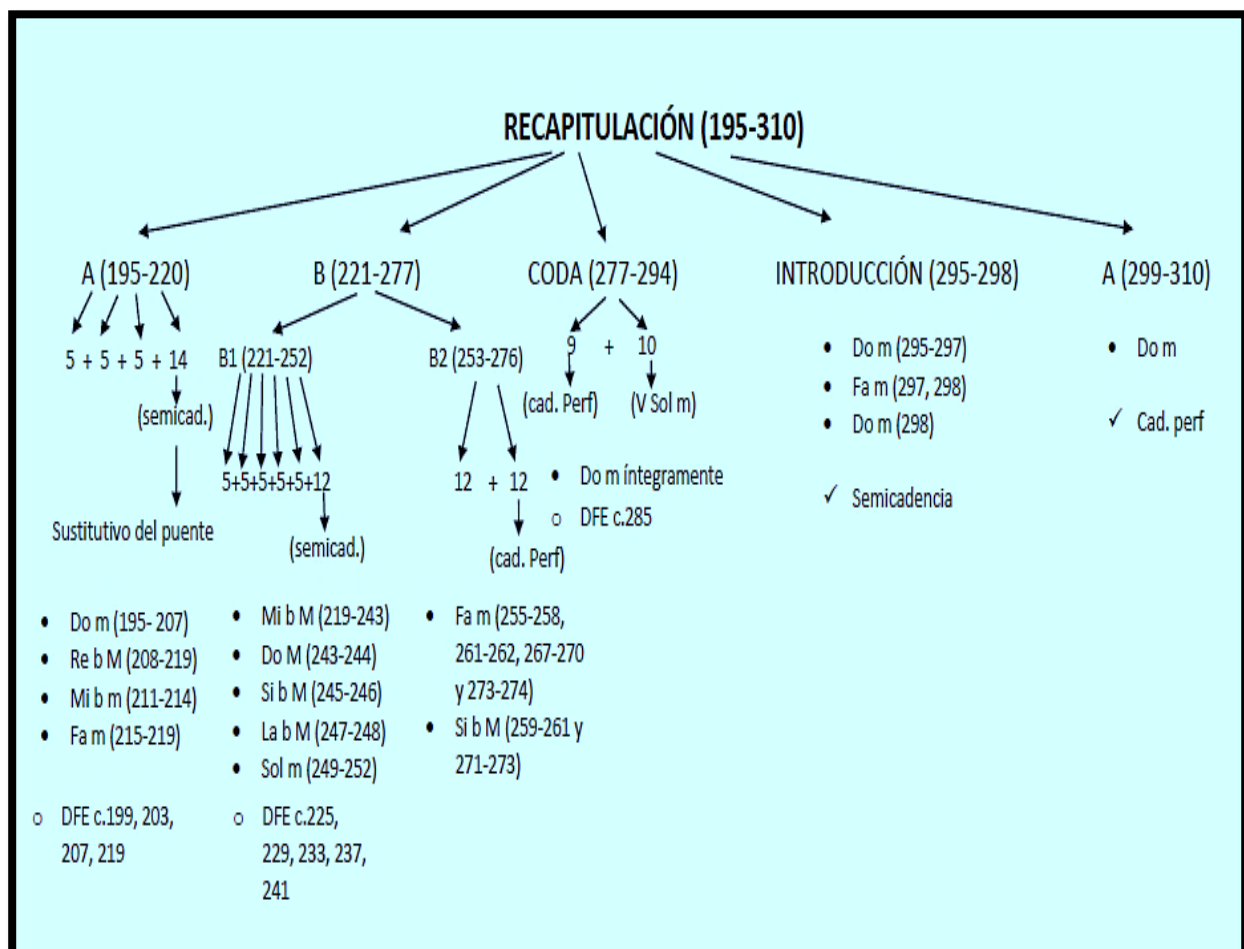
RECAPITULACIÓN (195-310)

A (195-220)

5 + 5 + 5 + 14

(semicad.)

Sustitutivo del puente

- Do m (195- 207)
- Re b M (208-219)
- Mi b m (211-214)
- Fa m (215-219)

○ DFE c.199, 203, 207, 219

B (221-277)

B1 (221-252)

5+5+5+5+5+12

(semicad.)

- Mi b M (219-243)
- Do M (243-244)
- Si b M (245-246)
- La b M (247-248)
- Sol m (249-252)

○ DFE c.225, 229, 233, 237, 241

B2 (253-276)

12 + 12

(cad. Perf)

- Fa m (255-258, 261-262, 267-270 y 273-274)
- Si b M (259-261 y 271-273)

CODA (277-294)

9 + 10

(cad. Perf)

(V Sol m)

- Do m íntegramente

○ DFE c.285

INTRODUCCIÓN (295-298)

- Do m (295-297)
- Fa m (297, 298)
- Do m (298)

✓ Semicadencia

A (299-310)

- Do m

✓ Cad. perf